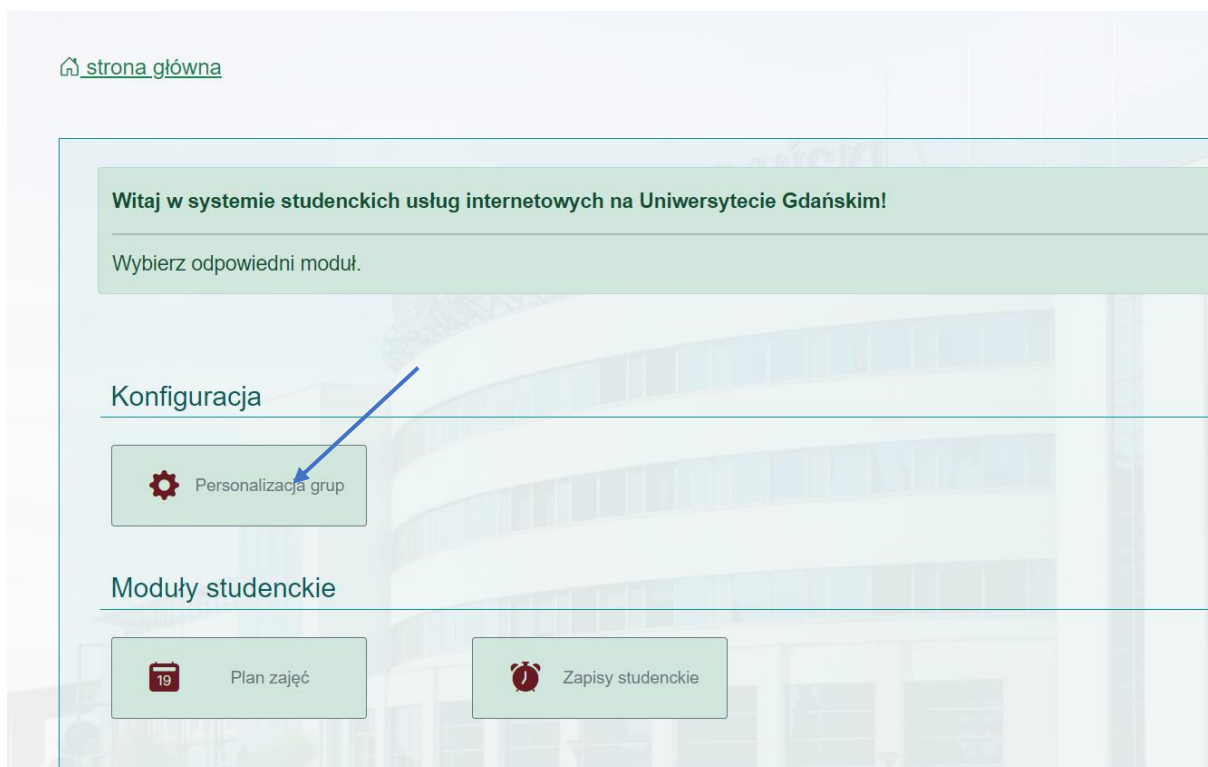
strona główna

Witaj w systemie studenckich usług internetowych na Uniwersytecie Gdańskim!

Wybierz odpowiedni moduł.

Konfiguracja

Personalizacja grup

Moduły studenckie

19

Plan zajęć

Zapisy studenckie